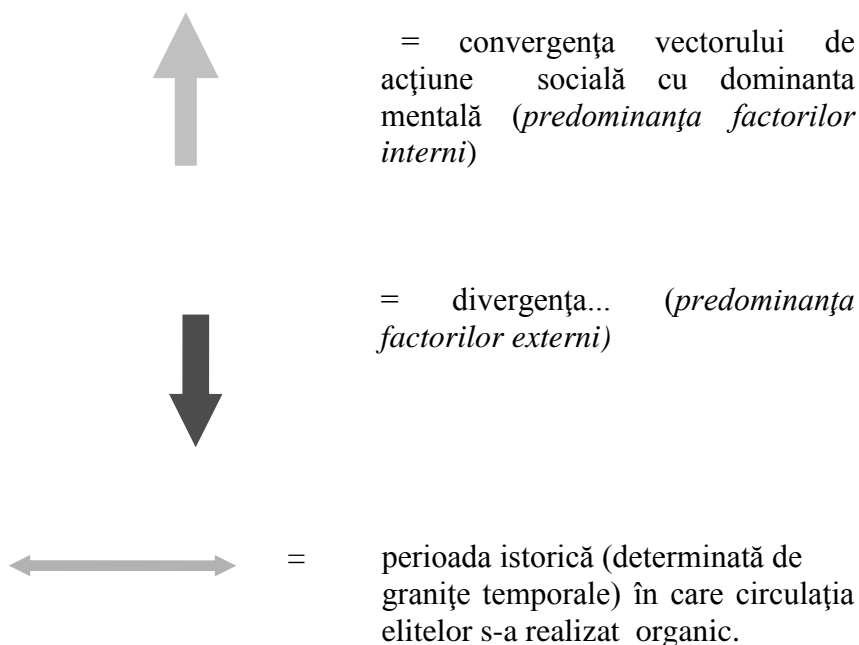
= convergenţa vectorului de acţiune socială cu dominanta mentală (*predominanţa factorilor interni*)

= divergenţa... (*predominanţa factorilor externi)*

= perioada istorică (determinată de graniţe temporale) în care circulaţia elitelor s-a realizat organic.